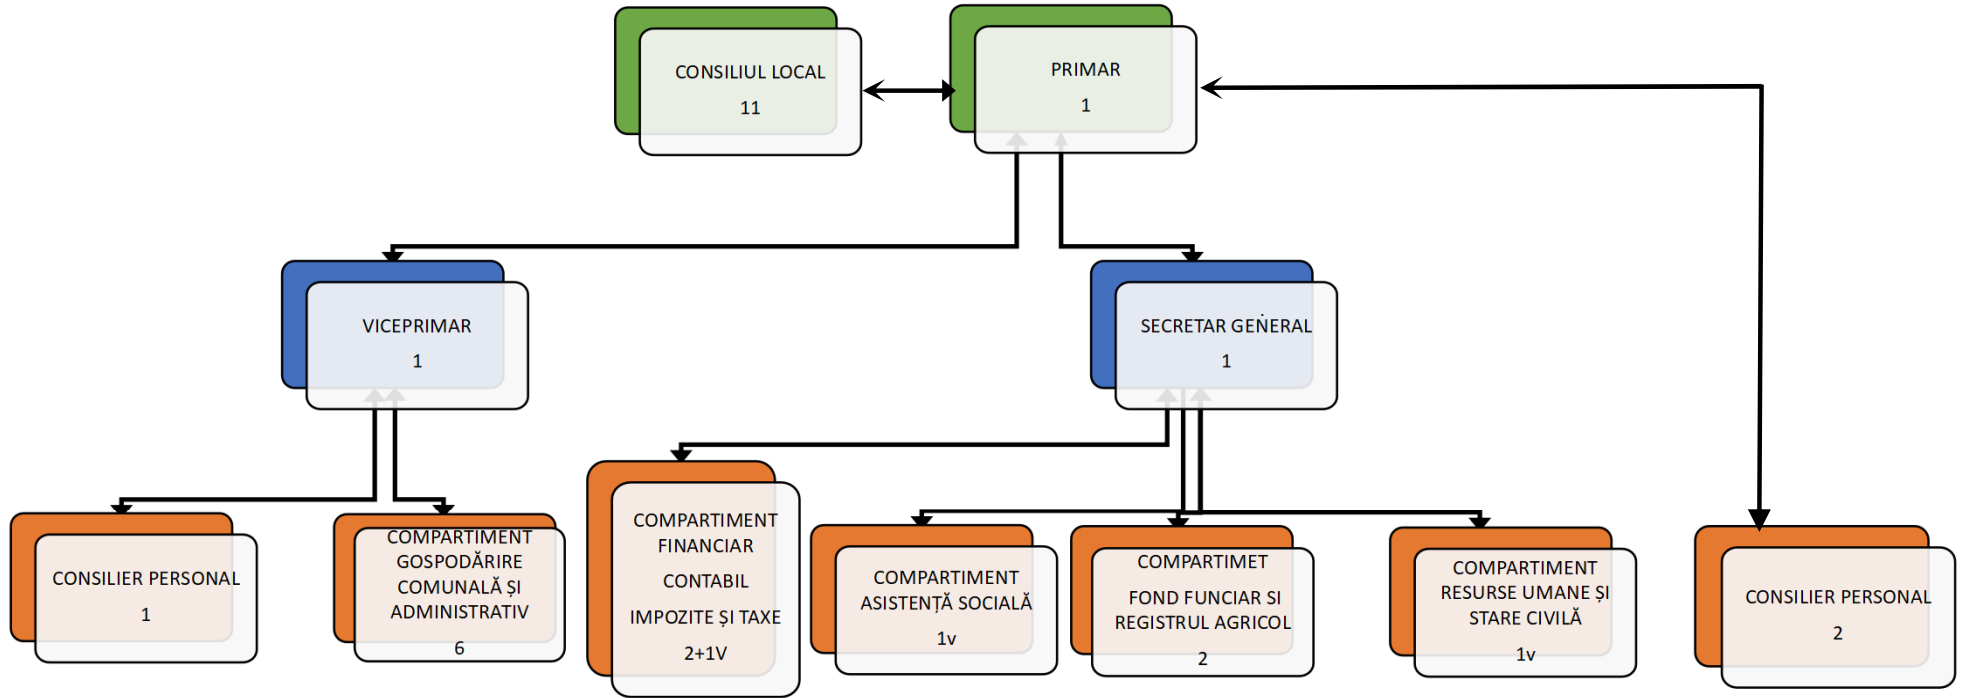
CONSILIUL LOCAL
11

PRIMAR
1

VICEPRIMAR
1

SECRETAR GENERAL
1

CONSILIER PERSONAL
1

COMPARTIMENT GOSPODĂRIRE COMUNALĂ ȘI ADMINISTRATIV
6

COMPARTIMENT FINANCIAR
CONTABIL
IMPOZITE ȘI TAXE
2+1V

COMPARTIMENT ASISTENȚĂ SOCIALĂ
1v

COMPARTIMET
FOND FUNCIAR SI REGISTRUL AGRICOL
2

COMPARTIMENT RESURSE UMANE ȘI STARE CIVILĂ
1v

CONSILIER PERSONAL
2